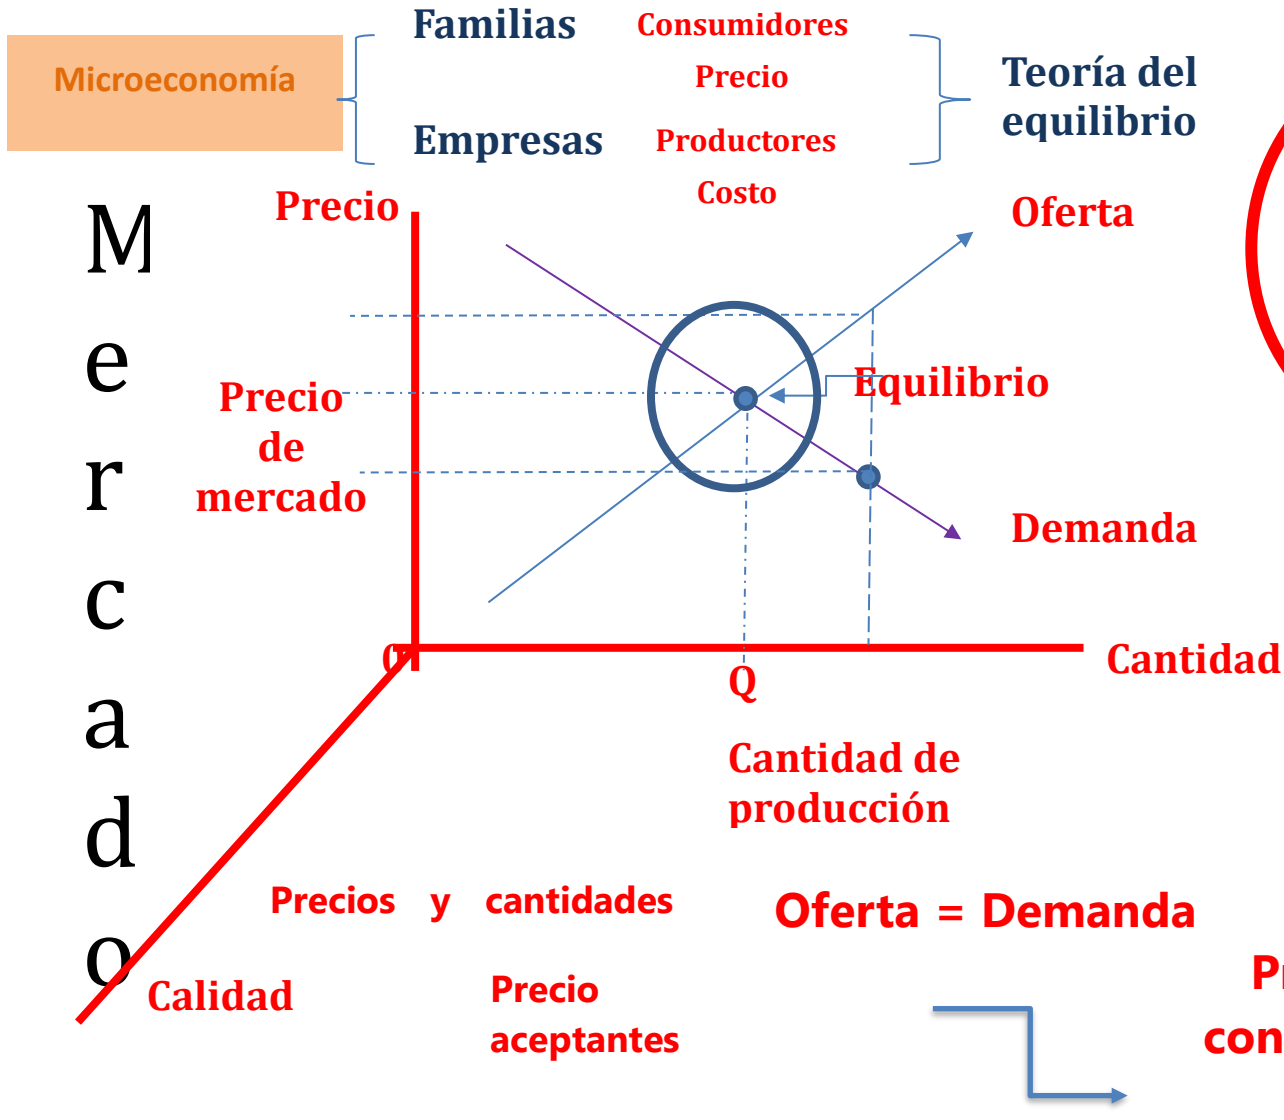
Microeconomía

Familias Consumidores

Precio

Empresas Productores

Costo

Teoría del equilibrio

M
e
r
c
a
d
o

Precio

Oferta

Precio de mercado

Equilibrio

Demanda

0

Cantidad

Q

Cantidad de producción

Precios y cantidades

Oferta = Demanda

Calidad

Precio aceptantes

Pr

con